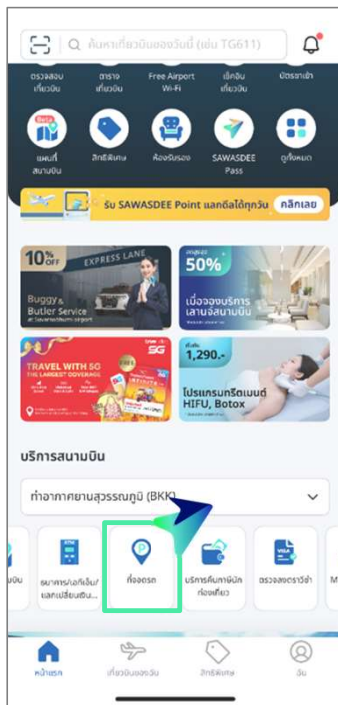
ค้นหาเที่ยวบินของวันนี้ (เช่น TG611)

ตรวจสอบเที่ยวบิน
ตารางเที่ยวบิน
Free Airport Wi-Fi
เช็คอินเที่ยวบิน
บัตรขาเข้า

Beta
แผนที่สนามบิน
สิทธิพิเศษ
ห้องรับรอง
SAWASDEE Pass
ดูทั้งหมด

รับ SAWASDEE Point แลกซื้อได้ทุกวัน คลิกเลย

10% OFF
EXPRESS LANE
Buggy & Butler Service

50%
เมื่อจองบริการเลานจ์สนามบิน

TRAVEL WITH 5G
THE LARGEST COVERAGE
5G

1,290.-
โปรแกรมทรีตเมนต์ HIFU, Botox

บริการสนามบิน

ท่าอากาศยานสุวรรณภูมิ (BKK)

บิน
ธนาคาร/เอทีเอ็ม/แลกเปลี่ยนเงิน
ที่จอดรถ
บริการรับฝากของ/กระเป๋า
ตรวจลงตราวีซ่า
M

หน้าแรก
เที่ยวบินของฉัน
สิทธิพิเศษ
ฉัน